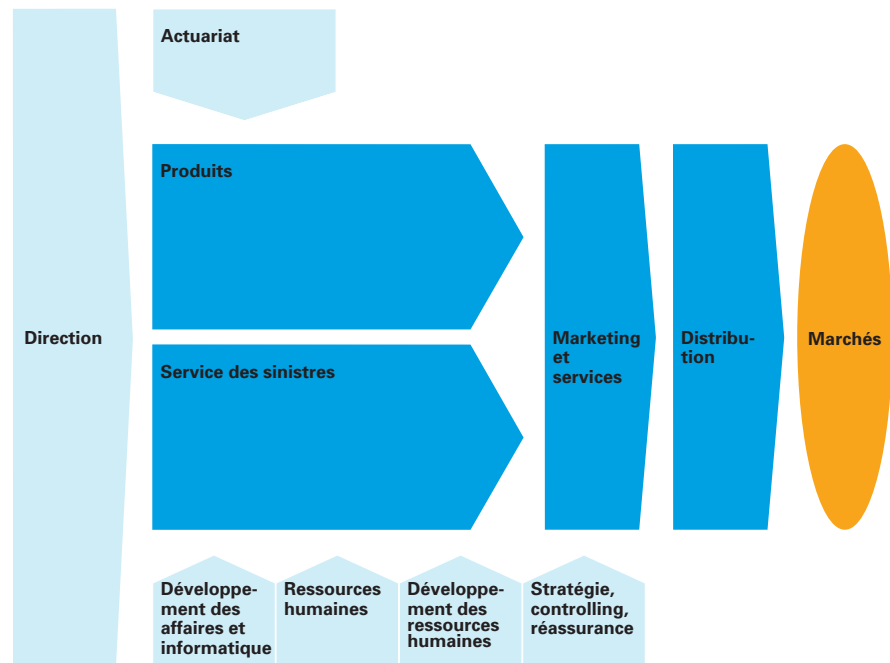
Actuariat

Direction

Produits

Service des sinistres

Marketing et services

Distribution

Marchés

Développement des affaires et informatique

Ressources humaines

Développement des ressources humaines

Stratégie, controlling, réassurance